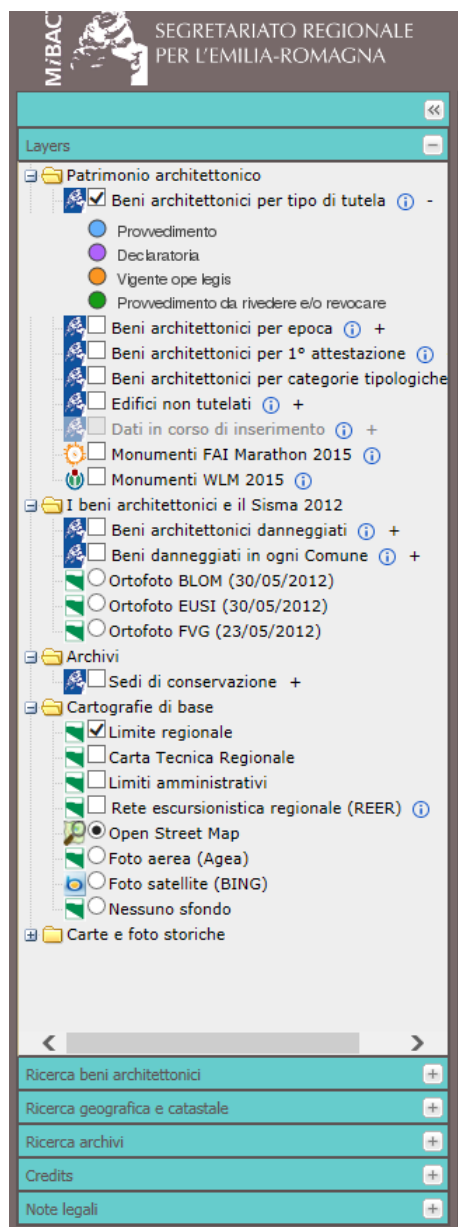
MiBACT SEGRETARIATO REGIONALE PER L'EMILIA-ROMAGNA

Layers

Patrimonio architettonico
Beni architettonici per tipo di tutela -
Provvedimento
Declaratoria
Vigente ope legis
Provvedimento da rivedere e/o revocare
Beni architettonici per epoca +
Beni architettonici per 1° attestazione
Beni architettonici per categorie tipologiche
Edifici non tutelati +
Dati in corso di inserimento +
Monumenti FAI Marathon 2015
Monumenti WLM 2015
I beni architettonici e il Sisma 2012
Beni architettonici danneggiati +
Beni danneggiati in ogni Comune +
Ortofoto BLOM (30/05/2012)
Ortofoto EUSI (30/05/2012)
Ortofoto FVG (23/05/2012)
Archivi
Sedi di conservazione +
Cartografie di base
Limite regionale
Carta Tecnica Regionale
Limiti amministrativi
Rete escursionistica regionale (REER)
Open Street Map
Foto aerea (Agea)
Foto satellite (BING)
Nessuno sfondo
Carte e foto storiche

Ricerca beni architettonici
Ricerca geografica e catastale
Ricerca archivi
Credits
Note legali